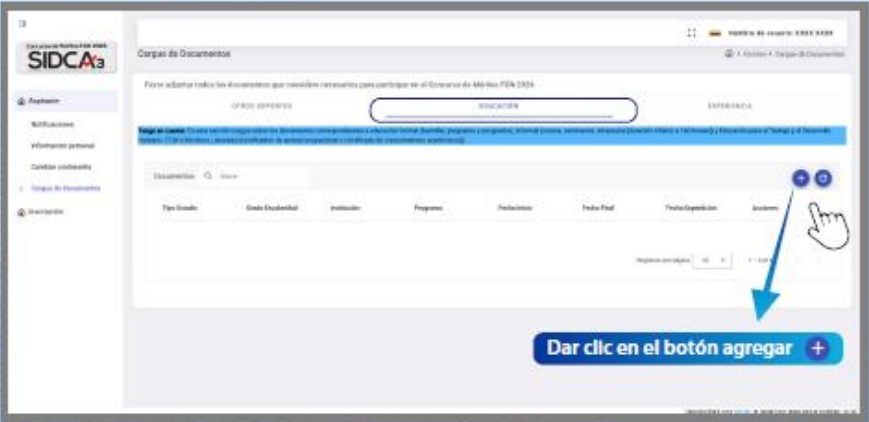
SIDCA3

Nombre de usuario: XXXX XXXX

Cargue de Documentos

Inicio • Cargue de Documentos

Aspirante

Notificaciones

Información personal

Cambiar contraseña

Cargue de Documentos

Inscripción

Favor adjuntar todos los documentos que considere necesarios para participar en el Concurso de Méritos PDA 2024

OTROS SOPORTES

EDUCACIÓN

EXPERIENCIA

Tenga en cuenta: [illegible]

Documentos

Buscar

| Tipo Estudio | Grado Escolaridad | Institución | Programa | Fecha Inicio | Fecha Final | Fecha Expedición | Acciones |
|---|---|---|---|---|---|---|---|

Registros por página: 10

Dar clic en el botón agregar +

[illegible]